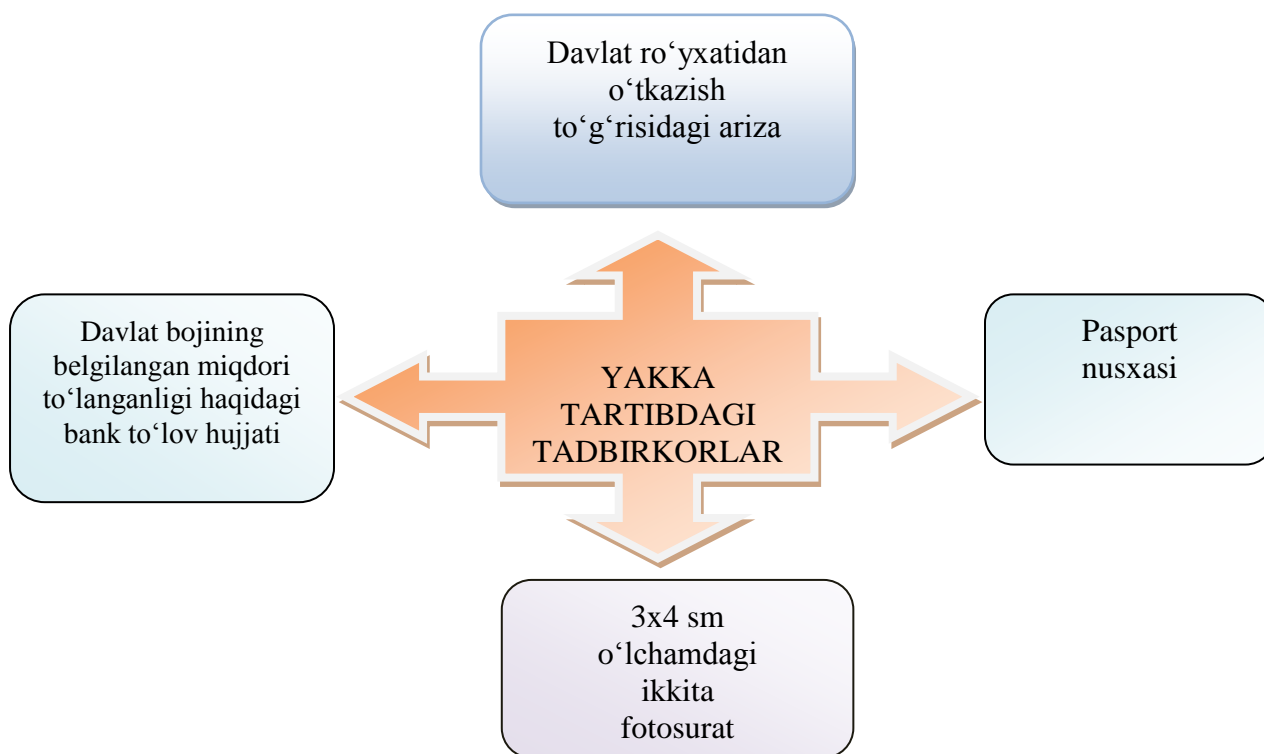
Davlat ro‘yxatidan o‘tkazish to‘g‘risidagi ariza

Davlat bojining belgilangan miqdori to‘langanligi haqidagi bank to‘lov hujjati

YAKKA TARTIBDAGI TADBIRKORLAR

Pasport nusxasi

3x4 sm o‘lchamdagi ikkita fotosurat